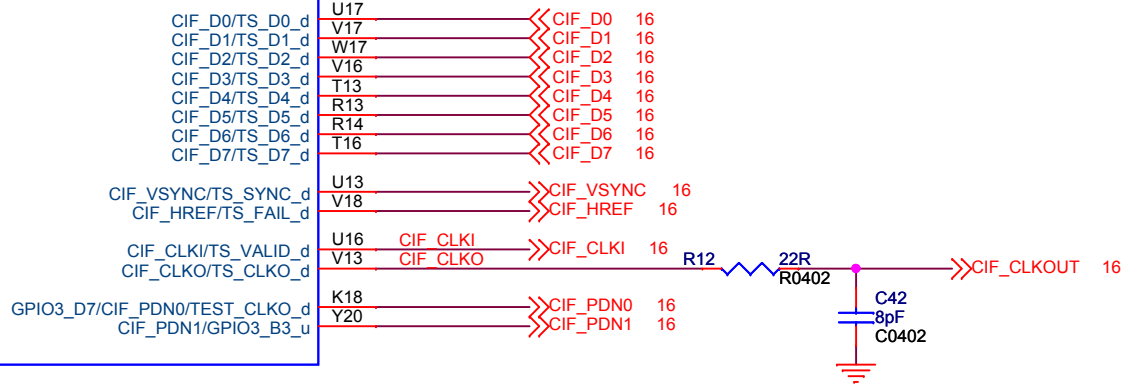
CIF_D0/TS_D0_d U17 CIF_D0 16
CIF_D1/TS_D1_d V17 CIF_D1 16
CIF_D2/TS_D2_d W17 CIF_D2 16
CIF_D3/TS_D3_d V16 CIF_D3 16
CIF_D4/TS_D4_d T13 CIF_D4 16
CIF_D5/TS_D5_d R13 CIF_D5 16
CIF_D6/TS_D6_d R14 CIF_D6 16
CIF_D7/TS_D7_d T16 CIF_D7 16

CIF_VSYNC/TS_SYNC_d U13 CIF_VSYNC 16
CIF_HREF/TS_FAIL_d V18 CIF_HREF 16

CIF_CLKI/TS_VALID_d U16 CIF_CLKI CIF_CLKI 16
CIF_CLKO/TS_CLKO_d V13 CIF_CLKO R12 22R R0402 CIF_CLKOUT 16

C42
8pF
C0402

GPIO3_D7/CIF_PDN0/TEST_CLKO_d K18 CIF_PDN0 16
CIF_PDN1/GPIO3_B3_u Y20 CIF_PDN1 16